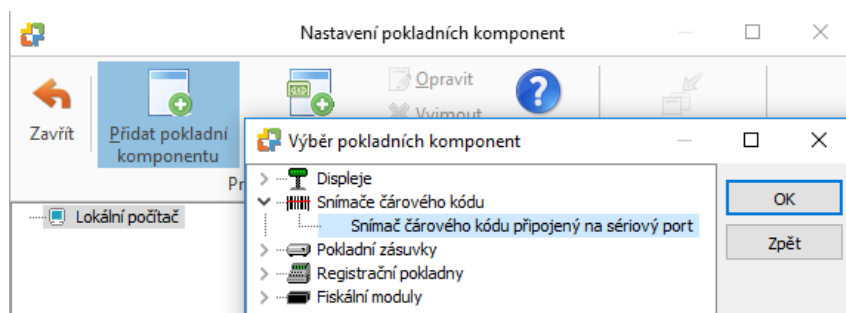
Nastavení pokladních komponent

Zavřít

Přidat pokladní komponentu

Opravit

Vyjmout

Pr

Lokální počítač

Výběr pokladních komponent

Displeje

Snímače čárového kódu

Snímač čárového kódu připojený na sériový port

Pokladní zásuvky

Registrační pokladny

Fiskální moduly

OK

Zpět